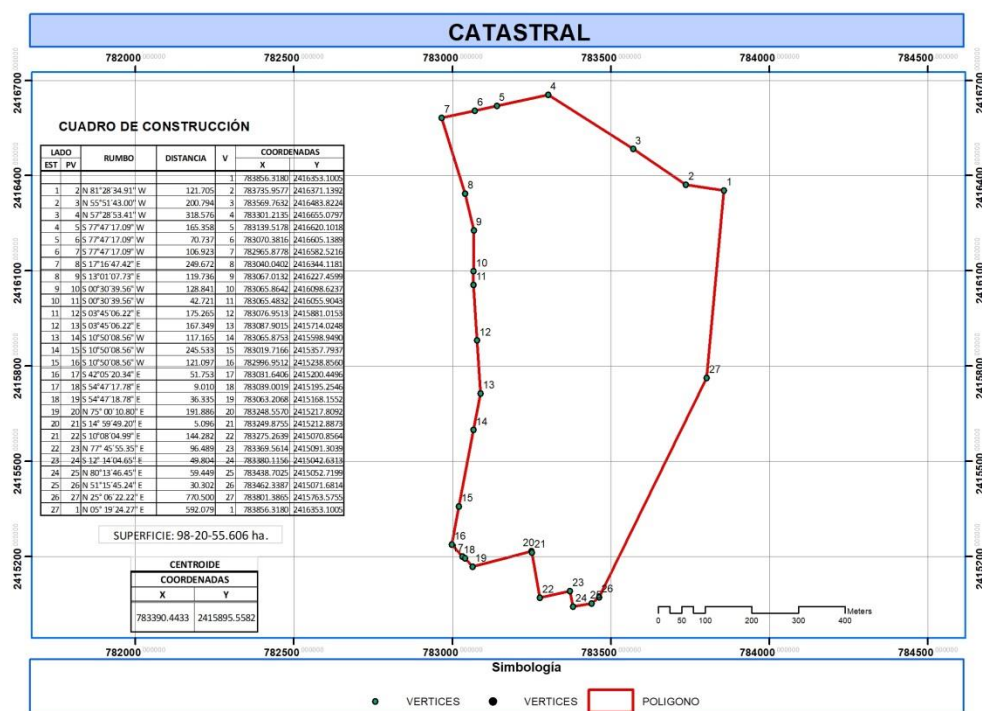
CATASTRAL

782000 782500 783000 783500 784000 784500

2416700 2416400 2416100 2415800 2415500 2415200

CUADRO DE CONSTRUCCIÓN

| LADO EST | PV | RUMBO | DISTANCIA | V | COORDENADAS X | Y |
|---|---|---|---|---|---|---|
| | | | | 1 | 783856.3180 | 2416353.1005 |
| 1 | 2 | N 81°28'34.91" W | 121.705 | 2 | 783735.9577 | 2416371.1392 |
| 2 | 3 | N 55°51'43.00" W | 200.794 | 3 | 783569.7632 | 2416483.8224 |
| 3 | 4 | N 57°28'53.41" W | 318.576 | 4 | 783301.2135 | 2416655.0797 |
| 4 | 5 | S 77°47'17.09" W | 165.358 | 5 | 783139.5178 | 2416620.1018 |
| 5 | 6 | S 77°47'17.09" W | 70.737 | 6 | 783070.3816 | 2416605.1389 |
| 6 | 7 | S 77°47'17.09" W | 106.923 | 7 | 782965.8778 | 2416582.5216 |
| 7 | 8 | S 17°16'47.42" E | 249.672 | 8 | 783040.0402 | 2416344.1181 |
| 8 | 9 | S 13°01'07.73" E | 119.736 | 9 | 783067.0132 | 2416227.4599 |
| 9 | 10 | S 00°30'39.56" W | 128.841 | 10 | 783065.8642 | 2416098.6237 |
| 10 | 11 | S 00°30'39.56" W | 42.721 | 11 | 783065.4832 | 2416055.9043 |
| 11 | 12 | S 03°45'06.22" E | 175.265 | 12 | 783076.9513 | 2415881.0153 |
| 12 | 13 | S 03°45'06.22" E | 167.349 | 13 | 783087.9015 | 2415714.0248 |
| 13 | 14 | S 10°50'08.56" W | 117.165 | 14 | 783065.8753 | 2415598.9490 |
| 14 | 15 | S 10°50'08.56" W | 245.533 | 15 | 783019.7166 | 2415357.7937 |
| 15 | 16 | S 10°50'08.56" W | 121.097 | 16 | 782996.9512 | 2415238.8560 |
| 16 | 17 | S 42°05'20.34" E | 51.753 | 17 | 783031.6406 | 2415200.4496 |
| 17 | 18 | S 54°47'17.78" E | 9.010 | 18 | 783039.0019 | 2415195.2546 |
| 18 | 19 | S 54°47'18.78" E | 36.335 | 19 | 783063.2068 | 2415168.1552 |
| 19 | 20 | N 75° 00'10.80" E | 191.886 | 20 | 783248.5570 | 2415217.8092 |
| 20 | 21 | S 14° 59'49.20" E | 5.096 | 21 | 783249.8755 | 2415212.8873 |
| 21 | 22 | S 10°08'04.99" E | 144.282 | 22 | 783275.2639 | 2415070.8564 |
| 22 | 23 | N 77° 45'55.35" E | 96.489 | 23 | 783369.5614 | 2415091.3039 |
| 23 | 24 | S 12° 14'04.65" E | 49.804 | 24 | 783380.1156 | 2415042.6313 |
| 24 | 25 | N 80°13'46.45" E | 59.449 | 25 | 783438.7025 | 2415052.7199 |
| 25 | 26 | N 51°15'45.24" E | 30.302 | 26 | 783462.3387 | 2415071.6814 |
| 26 | 27 | N 25° 06'22.22" E | 770.500 | 27 | 783801.3865 | 2415763.5755 |
| 27 | 1 | N 05° 19'24.27" E | 592.079 | 1 | 783856.3180 | 2416353.1005 |

SUPERFICIE: 98-20-55.606 ha.

| CENTROIDE | |
|---|---|
| COORDENADAS | |
| X | Y |
| 783390.4433 | 2415895.5582 |

1 2 3 4 5 6 7 8 9 10 11 12 13 14 15 16 17 18 19 20 21 22 23 24 25 26 27

0 50 100 200 300 400 Meters

Simbología

VERTICES VERTICES POLIGONO